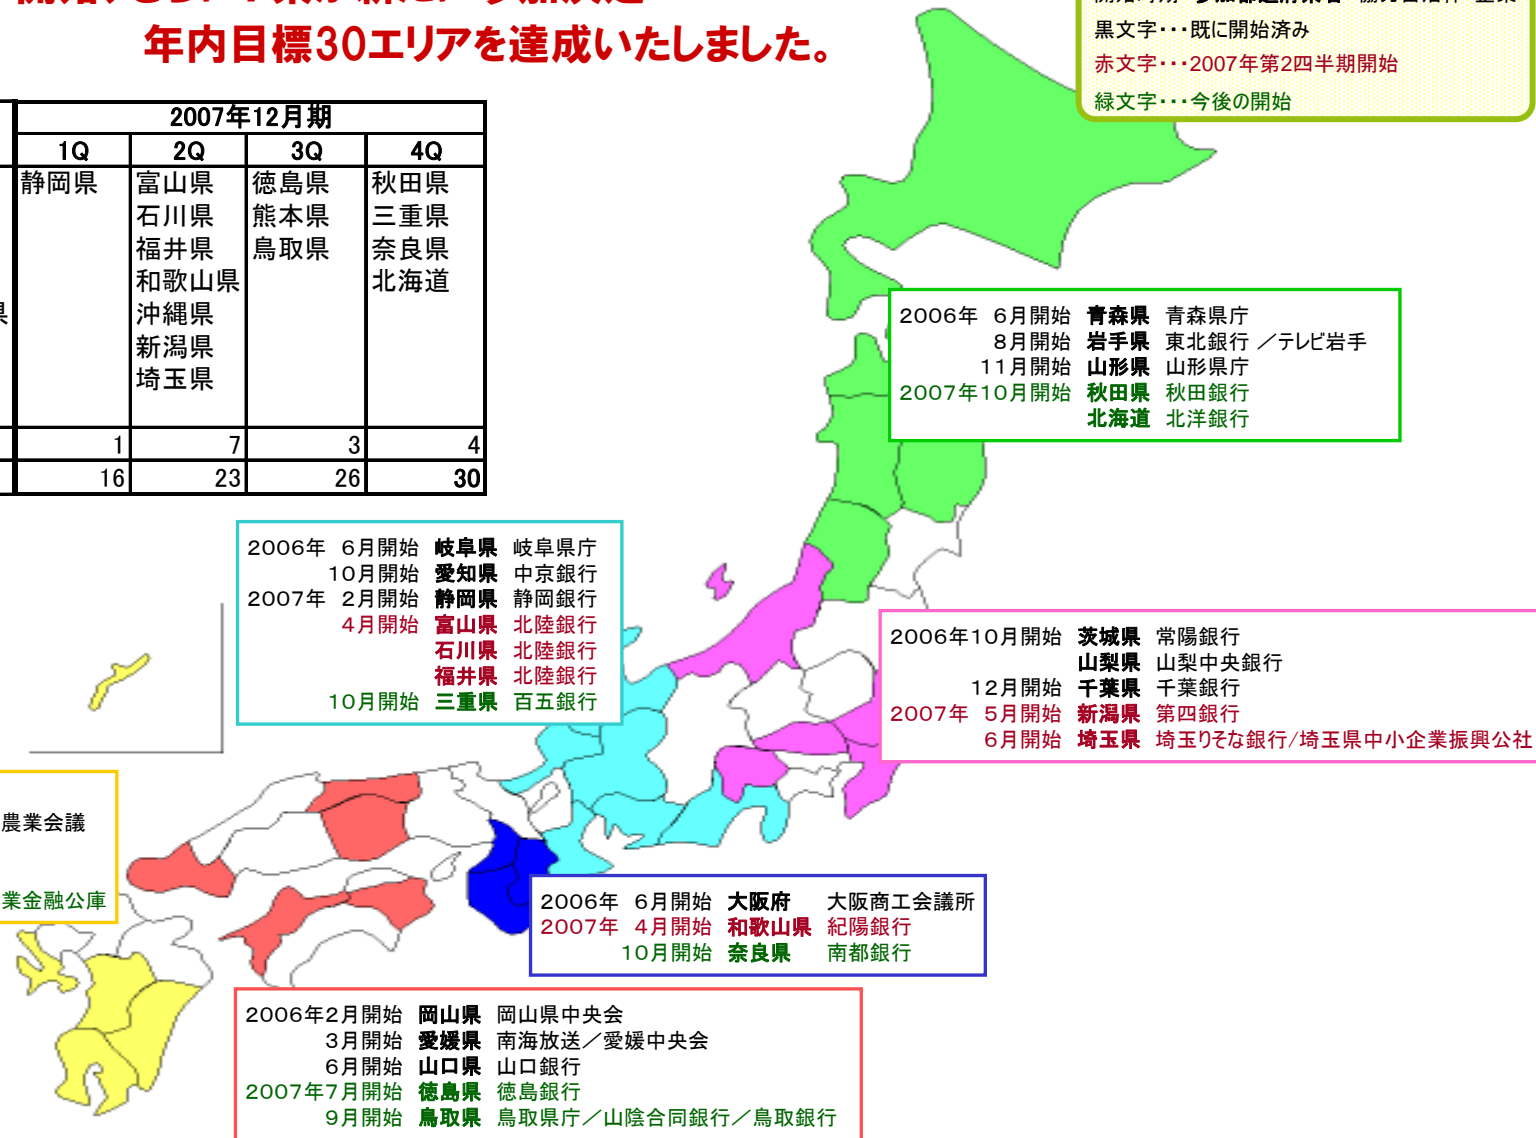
年内目標30エリアを達成いたしました。

黒文字・・・既に開始済み
赤文字・・・2007年第2四半期開始
緑文字・・・今後の開始

| 2007年12月期 | | | |
|---|---|---|---|
| 1Q | 2Q | 3Q | 4Q |
| 静岡県 | 富山県 石川県 福井県 和歌山県 沖縄県 新潟県 埼玉県 | 徳島県 熊本県 鳥取県 | 秋田県 三重県 奈良県 北海道 |
| 1 | 7 | 3 | 4 |
| 16 | 23 | 26 | 30 |

2006年 6月開始 青森県 青森県庁
8月開始 岩手県 東北銀行 ／テレビ岩手
11月開始 山形県 山形県庁
2007年10月開始 秋田県 秋田銀行
北海道 北洋銀行

2006年 6月開始 岐阜県 岐阜県庁
10月開始 愛知県 中京銀行
2007年 2月開始 静岡県 静岡銀行
4月開始 富山県 北陸銀行
石川県 北陸銀行
福井県 北陸銀行
10月開始 三重県 百五銀行

2006年10月開始 茨城県 常陽銀行
山梨県 山梨中央銀行
12月開始 千葉県 千葉銀行
2007年 5月開始 新潟県 第四銀行
6月開始 埼玉県 埼玉りそな銀行/埼玉県中小企業振興公社

農業会議
業金融公庫

2006年 6月開始 大阪府 大阪商工会議所
2007年 4月開始 和歌山県 紀陽銀行
10月開始 奈良県 南都銀行

2006年2月開始 岡山県 岡山県中央会
3月開始 愛媛県 南海放送／愛媛中央会
6月開始 山口県 山口銀行
2007年7月開始 徳島県 徳島銀行
9月開始 鳥取県 鳥取県庁／山陰合同銀行／鳥取銀行